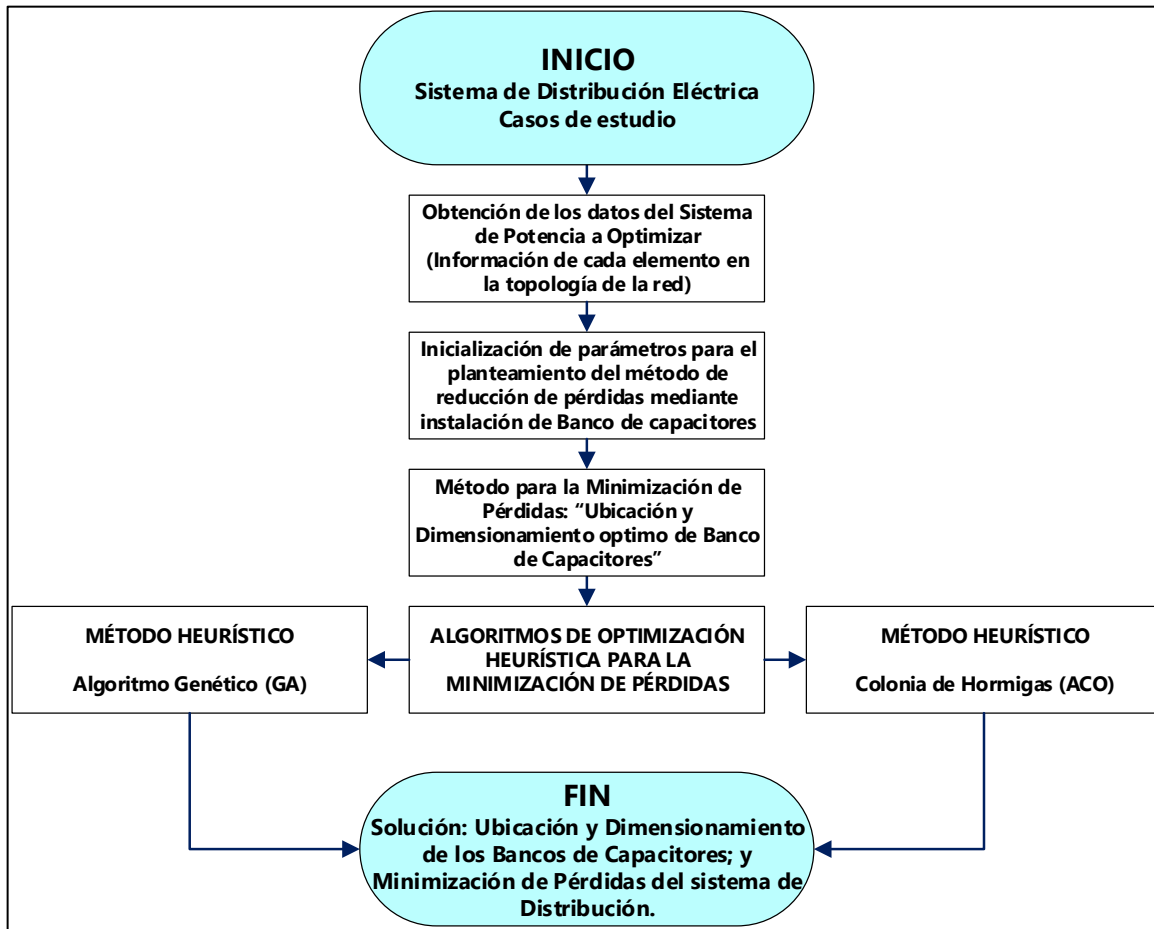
INICIO
Sistema de Distribución Eléctrica
Casos de estudio

Obtención de los datos del Sistema de Potencia a Optimizar (Información de cada elemento en la topología de la red)

Inicialización de parámetros para el planteamiento del método de reducción de pérdidas mediante instalación de Banco de capacitores

Método para la Minimización de Pérdidas: "Ubicación y Dimensionamiento optimo de Banco de Capacitores"

MÉTODO HEURÍSTICO

Algoritmo Genético (GA)

ALGORITMOS DE OPTIMIZACIÓN HEURÍSTICA PARA LA MINIMIZACIÓN DE PÉRDIDAS

MÉTODO HEURÍSTICO

Colonia de Hormigas (ACO)

FIN
Solución: Ubicación y Dimensionamiento de los Bancos de Capacitores; y Minimización de Pérdidas del sistema de Distribución.